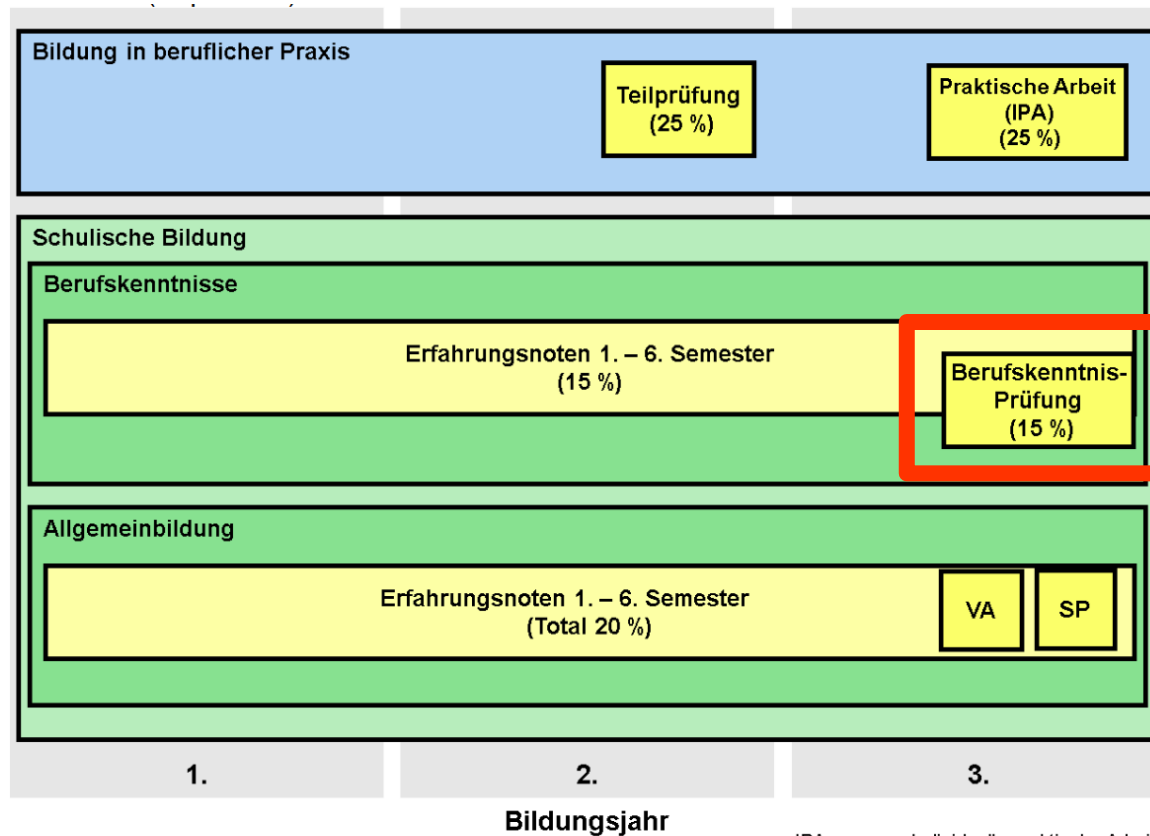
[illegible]

Bildung in beruflicher Praxis

Teilprüfung
(25 %)

Praktische Arbeit
(IPA)
(25 %)

Schulische Bildung

Berufskenntnisse

Erfahrungsnoten 1. – 6. Semester
(15 %)

Berufskenntnis-Prüfung
(15 %)

Allgemeinbildung

Erfahrungsnoten 1. – 6. Semester
(Total 20 %)

VA

SP

1.

2.

3.

Bildungsjahr

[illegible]